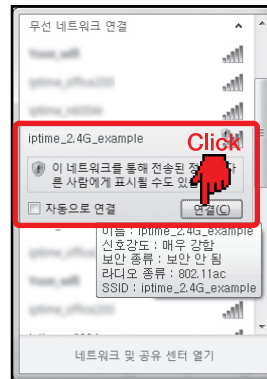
무선 네트워크 연결

iptime_2.4G_example
Click
이 네트워크를 통해 전송된 정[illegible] 른 사람에게 표시될 수도 있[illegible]
자동으로 연결
연결(C)

이름 : iptime_2.4G_example
신호강도 : 매우 강함
보안 종류 : 보안 안 됨
라디오 종류 : 802.11ac
SSID : iptime_2.4G_example

네트워크 및 공유 센터 열기